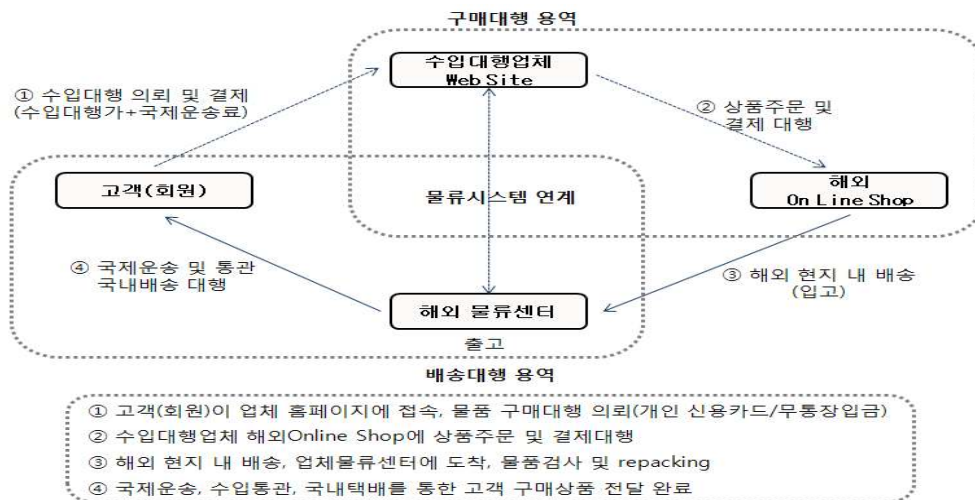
구매대행 용역

수입대행업체
Web Site

① 수입대행 의뢰 및 결제
(수입대행가+국제운송료)

② 상품주문 및
결제 대행

고객(회원)

물류시스템 연계

해외
On Line Shop

④ 국제운송 및 통관
국내배송 대행

③ 해외 현지 내 배송
(입고)

해외 물류센터

출고

배송대행 용역

① 고객(회원)이 업체 홈페이지에 접속, 물품 구매대행 의뢰(개인 신용카드/무통장입금)
② 수입대행업체 해외Online Shop에 상품주문 및 결제대행
③ 해외 현지 내 배송, 업체물류센터에 도착, 물품검사 및 repacking
④ 국제운송, 수입통관, 국내택배를 통한 고객 구매상품 전달 완료